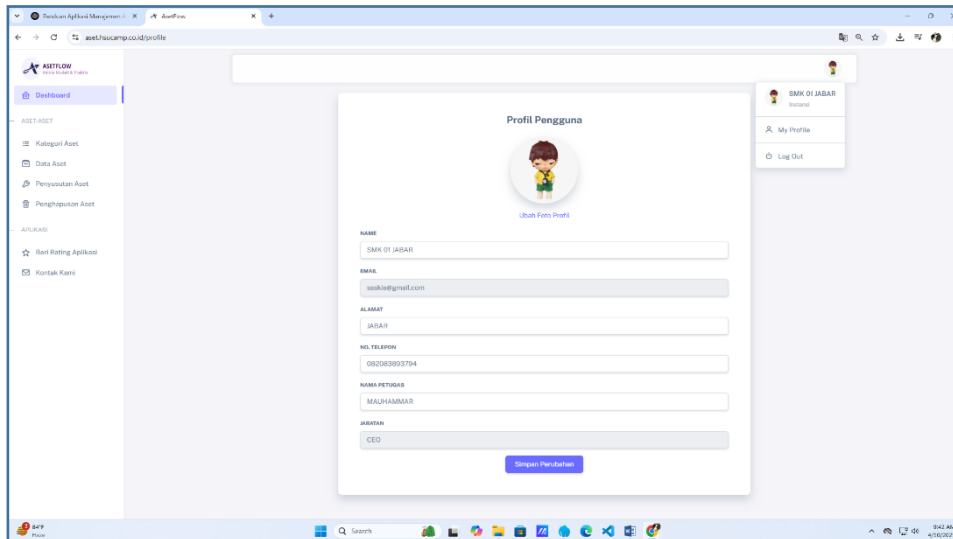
Panduan Aplikasi Manajemen A ×
AsetFlow ×
aset.hsucamp.co.id/profile

ASETFLOW

Dashboard

ASET-ASET

Kategori Aset

Data Aset

Penyusutan Aset

Penghapusan Aset

APLIKASI

Beri Rating Aplikasi

Kontak Kami

SMK 01 JABAR
Instansi

My Profile

Log Out

Profil Pengguna

Ubah Foto Profil

NAME
SMK 01 JABAR

EMAIL
ssskis@gmail.com

ALAMAT
JABAR

NO. TELEPON
082083893794

NAMA PETUGAS
MAUHAMMAR

JABATAN
CEO

Simpan Perubahan

84°F
Hazy

Search

9:42 AM
4/16/202